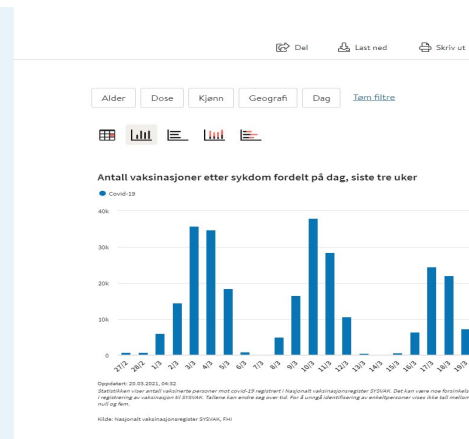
Del Last ned Skriv ut

Alder Dose Kjønn Geografi Dag Tøm filtre

Antall vaksinasjoner etter sykdom fordelt på dag, siste tre uker

Covid-19

40k

30k

20k

10k

0

27/2 28/2 1/3 2/3 3/3 4/3 5/3 6/3 7/3 8/3 9/3 10/3 11/3 12/3 13/3 14/3 15/3 16/3 17/3 18/3 19/3

Oppdatert: 20.03.2021, 04:32
Statistikken viser antall vaksinerte personer mot covid-19 registrert i Nasjonalt vaksinasjonsregister SYSVAK. Det kan være noe forsinkels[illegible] i registrering av vaksinasjon til SYSVAK. Tallene kan endre seg over tid. For å unngå identifisering av enkeltpersoner vises ikke tall mellom null og fem.

Kilde: Nasjonalt vaksinasjonsregister SYSVAK, FHI